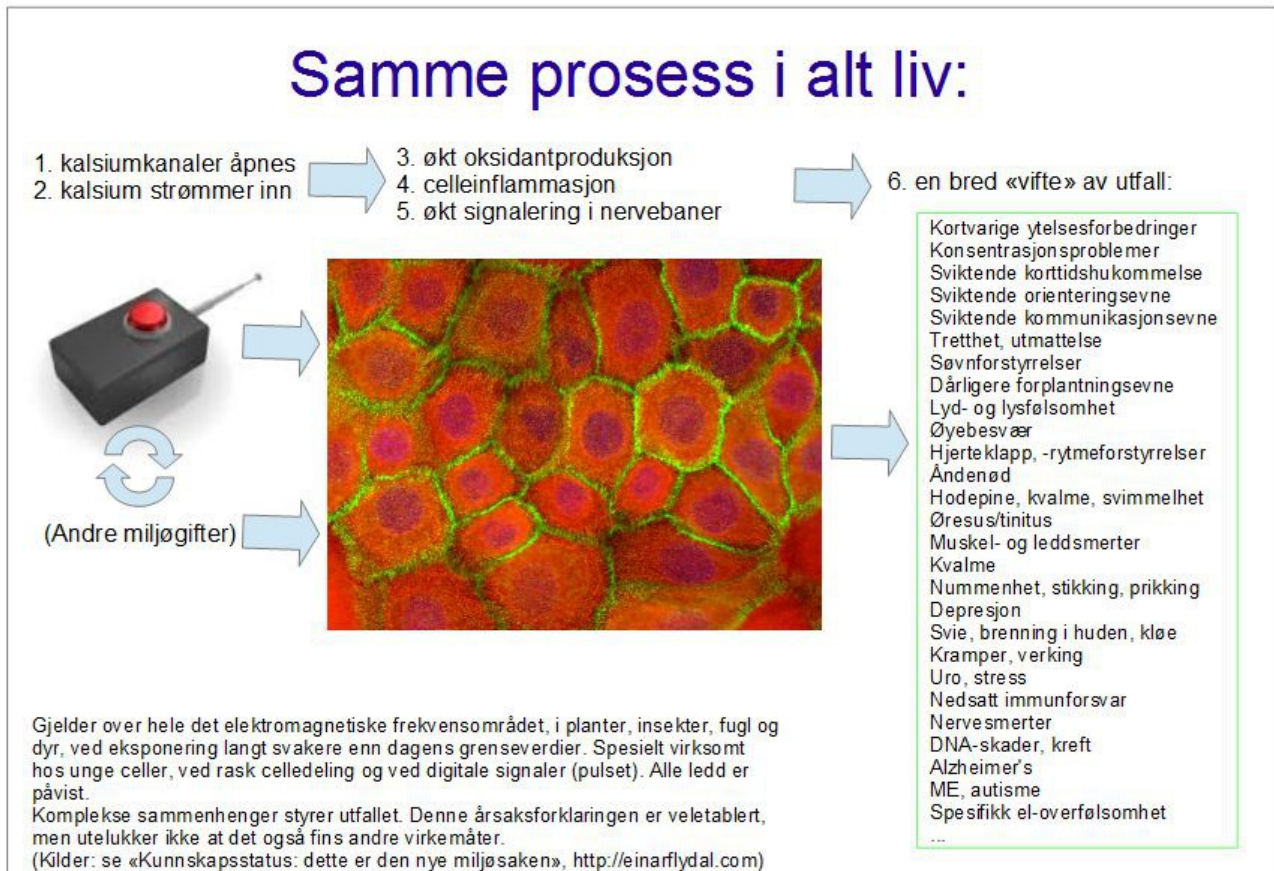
Samme prosess i alt liv:

1. kalsiumkanaler åpnes
2. kalsium strømmer inn

3. økt oksidantproduksjon
4. celleinflammasjon
5. økt signalering i nervebaner

6. en bred «vifte» av utfall:

Kortvarige ytelsesforbedringer
Konsentrasjonsproblemer
Sviktende korttidshukommelse
Sviktende orienteringsevne
Sviktende kommunikasjonsevne
Tretthet, utmattelse
Søvnforstyrrelser
Dårligere forplantningsevne
Lyd- og lysfølsomhet
Øyebesvær
Hjerteklapp, -rytmeforstyrrelser
Åndenød
Hodepine, kvalme, svimmelhet
Øresus/tinitus
Muskel- og leddsmerter
Kvalme
Nummenhet, stikking, prikking
Depresjon
Svie, brenning i huden, kløe
Kramper, verking
Uro, stress
Nedsatt immunforsvar
Nervesmerter
DNA-skader, kreft
Alzheimer's
ME, autisme
Spesifikk el-overfølsomhet
...

(Andre miljøgifter)

Gjelder over hele det elektromagnetiske frekvensområdet, i planter, insekter, fugl og dyr, ved eksponering langt svakere enn dagens grenseverdier. Spesielt virksomt hos unge celler, ved rask celledeling og ved digitale signaler (pulset). Alle ledd er påvist.
Komplekse sammenhenger styrer utfallet. Denne årsaksforklaringen er veletablert, men utelukker ikke at det også fins andre virkemåter.
(Kilder: se «Kunnskapsstatus: dette er den nye miljøsaken», http://einarflydal.com)